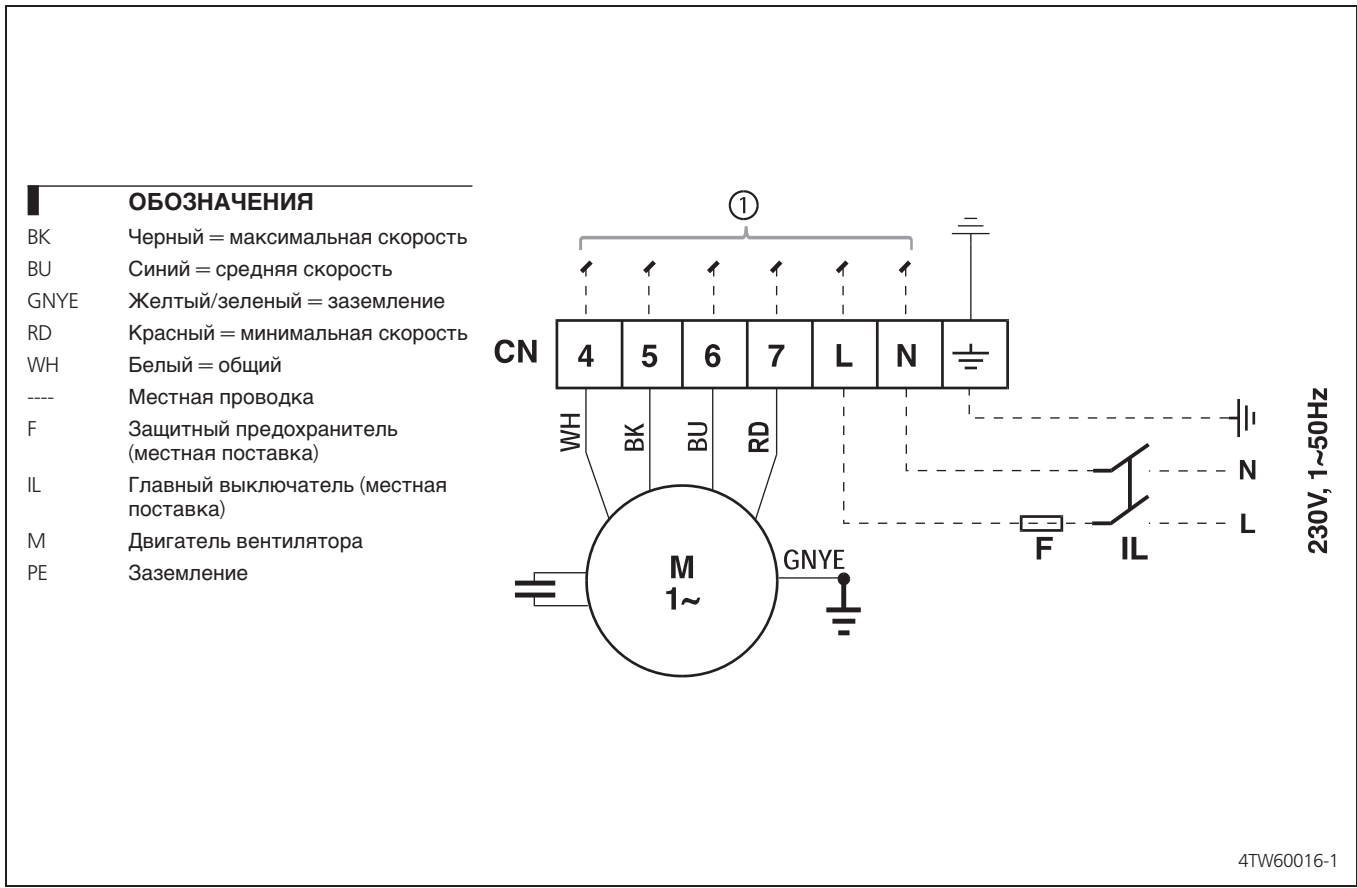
ОБОЗНАЧЕНИЯ

| | |
|---|---|
| BK | Черный = максимальная скорость |
| BU | Синий = средняя скорость |
| GNYE | Желтый/зеленый = заземление |
| RD | Красный = минимальная скорость |
| WH | Белый = общий |
| ---- | Местная проводка |
| F | Защитный предохранитель (местная поставка) |
| IL | Главный выключатель (местная поставка) |
| M | Двигатель вентилятора |
| PE | Заземление |

①

CN 4 5 6 7 L N

WH BK BU RD

M 1~

GNYE

N

L

F IL

230V, 1~50Hz

4TW60016-1